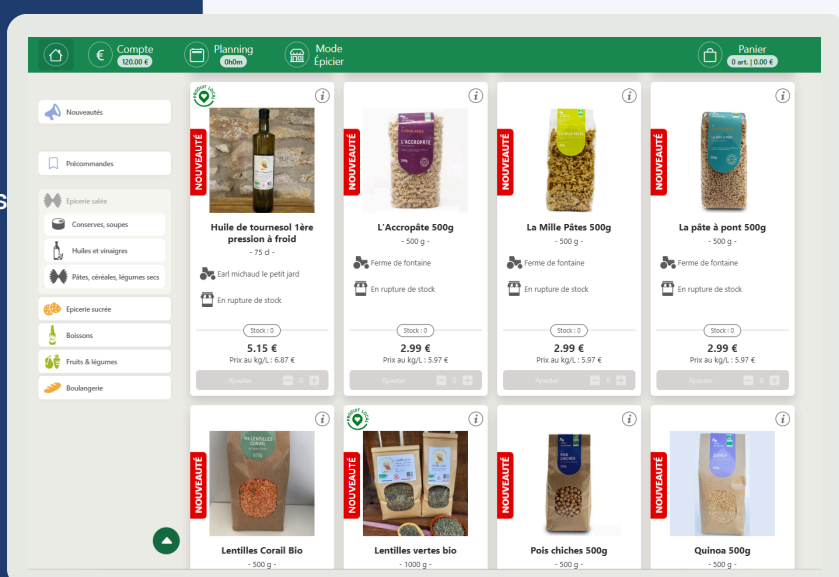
Compte
120.00 €
Planning
0h0m
Mode
Épicier
Panier
0 art. | 0.00 €

Nouveautés
Précommandes
Epicerie salée
Conserves, soupes
Huiles et vinaigres
Pâtes, céréales, légumes secs
Epicerie sucrée
Boissons
Fruits & légumes
Boulangerie

NOUVEAUTÉ
Huile de tournesol 1ère pression à froid
- 75 cl -
Earl michaud le petit jard
En rupture de stock
Stock : 0
5.15 €
Prix au kg/L : 6.87 €
Ajouter 0

NOUVEAUTÉ
L'Accropâte 500g
- 500 g -
Ferme de fontaine
En rupture de stock
Stock : 0
2.99 €
Prix au kg/L : 5.97 €
Ajouter 0

NOUVEAUTÉ
La Mille Pâtes 500g
- 500 g -
Ferme de fontaine
En rupture de stock
Stock : 0
2.99 €
Prix au kg/L : 5.97 €
Ajouter 0

NOUVEAUTÉ
La pâte à pont 500g
- 500 g -
Ferme de fontaine
En rupture de stock
Stock : 0
2.99 €
Prix au kg/L : 5.97 €
Ajouter 0

NOUVEAUTÉ
Lentilles Corail Bio
- 500 g -

NOUVEAUTÉ
Lentilles vertes bio
- 1000 g -

NOUVEAUTÉ
Pois chiches 500g
- 500 g -

NOUVEAUTÉ
Quinoa 500g
- 500 g -